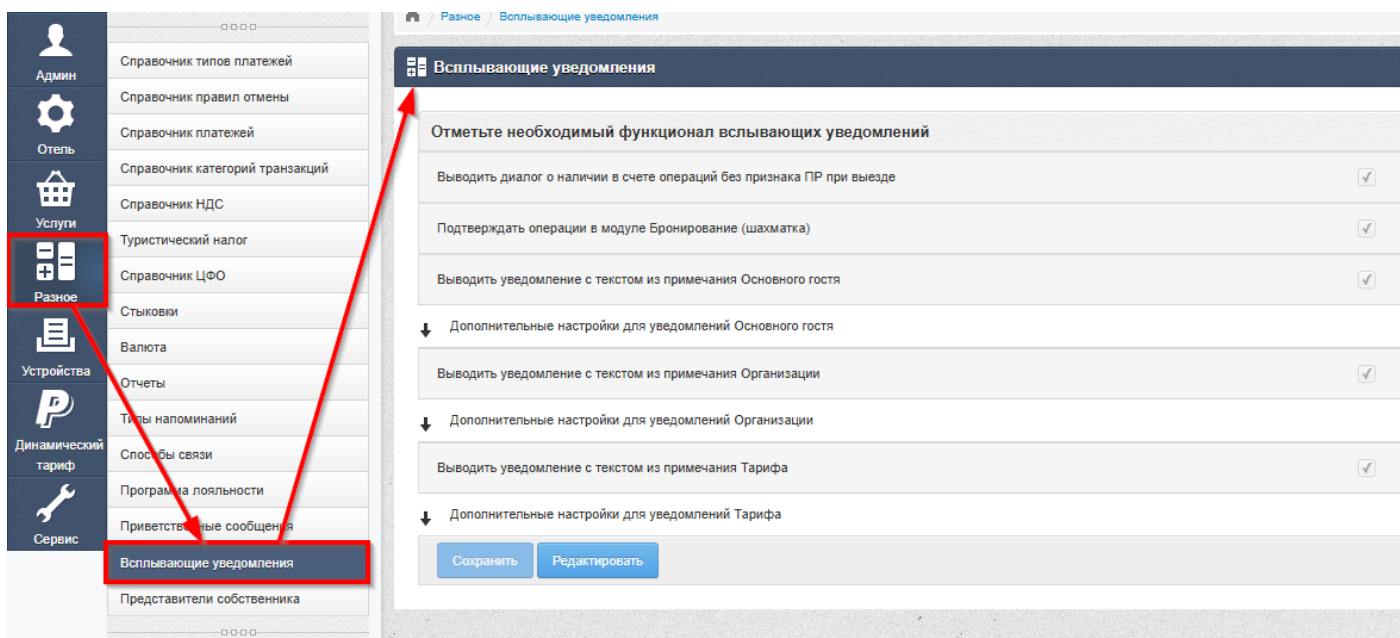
Админ

Отель

Услуги

Разное

Устройства

Динамический тариф

Сервис

Справочник типов платежей

Справочник правил отмены

Справочник платежей

Справочник категорий транзакций

Справочник НДС

Туристический налог

Справочник ЦФО

Стыковки

Валюта

Отчеты

Типы напоминаний

Способы связи

Программа лояльности

Приветственные сообщения

Всплывающие уведомления

Представители собственника

Разное / Всплывающие уведомления

Всплывающие уведомления

Отметьте необходимый функционал всплывающих уведомлений

Выводить диалог о наличии в счете операций без признака ПР при выезде

Подтверждать операции в модуле Бронирование (шахматка)

Выводить уведомление с текстом из примечания Основного гостя

Дополнительные настройки для уведомлений Основного гостя

Выводить уведомление с текстом из примечания Организации

Дополнительные настройки для уведомлений Организации

Выводить уведомление с текстом из примечания Тарифа

Дополнительные настройки для уведомлений Тарифа

Сохранить

Редактировать